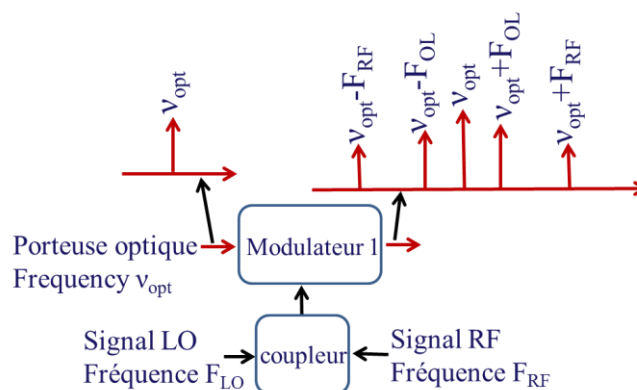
$\nu_{opt}$

$\nu_{opt}$-$F_{RF}$

$\nu_{opt}$-$F_{OL}$

$\nu_{opt}$

$\nu_{opt}$+$F_{OL}$

$\nu_{opt}$+$F_{RF}$

Porteuse optique
Frequency $\nu_{opt}$

Modulateur 1

Signal LO
Fréquence $F_{LO}$

coupleur

Signal RF
Fréquence $F_{RF}$